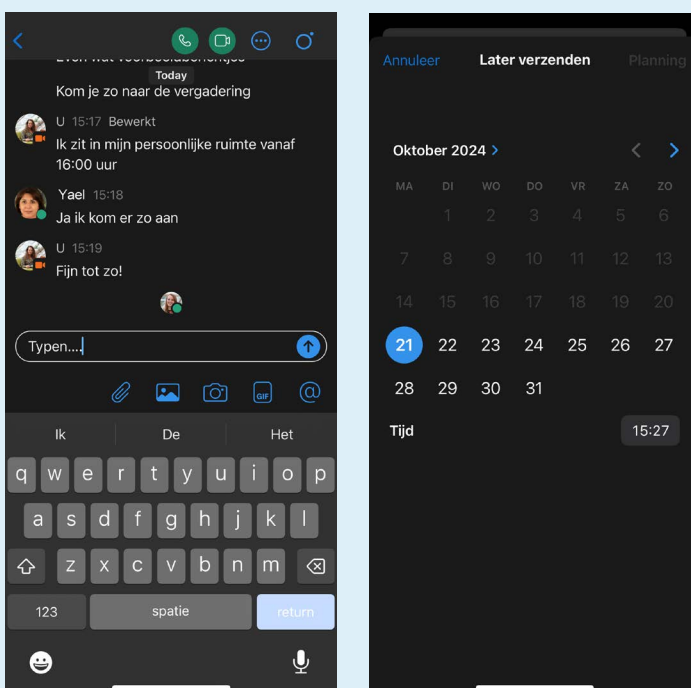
Today

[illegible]

Kom je zo naar de vergadering

U 15:17 Bewerkt
Ik zit in mijn persoonlijke ruimte vanaf 16:00 uur

Yael 15:18
Ja ik kom er zo aan

U 15:19
Fijn tot zo!

Typen....

GIF

@

Ik De Het

q w e r t y u i o p
a s d f g h j k l
z x c v b n m
123 spatie return

Annuleer Later verzenden Planning

Oktober 2024 >

| MA | DI | WO | DO | VR | ZA | ZO |
|---|---|---|---|---|---|---|
| | 1 | 2 | 3 | 4 | 5 | 6 |
| 7 | 8 | 9 | 10 | 11 | 12 | 13 |
| 14 | 15 | 16 | 17 | 18 | 19 | 20 |
| 21 | 22 | 23 | 24 | 25 | 26 | 27 |
| 28 | 29 | 30 | 31 | | | |

Tijd 15:27